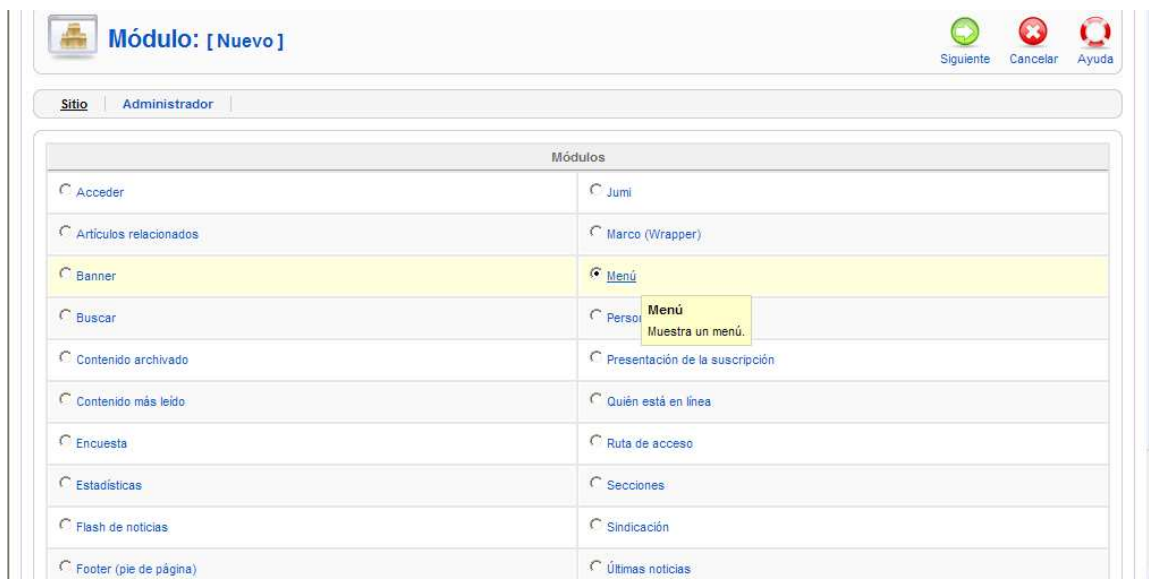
Módulo: [ Nuevo ]

Siguiente Cancelar Ayuda

Sitio | Administrador

| Módulos | |
|---|---|
| Acceder | Jumi |
| Artículos relacionados | Marco (Wrapper) |
| Banner | Menú |
| Buscar | Perso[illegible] |
| Contenido archivado | Presentación de la suscripción |
| Contenido más leído | Quién está en línea |
| Encuesta | Ruta de acceso |
| Estadísticas | Secciones |
| Flash de noticias | Sindicación |
| Footer (pie de página) | Últimas noticias |

Menú
Muestra un menú.